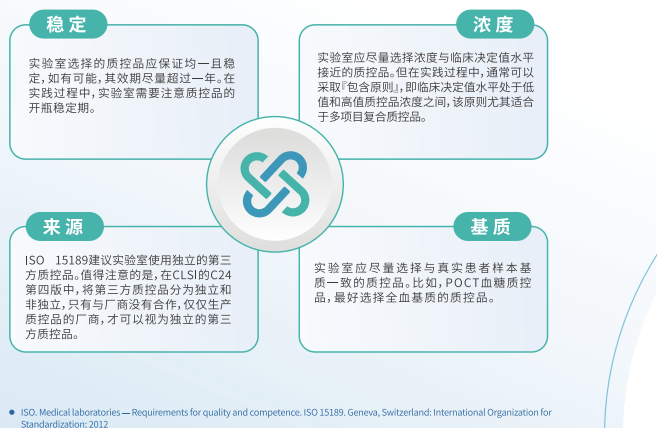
稳定

实验室选择的质控品应保证均一且稳定,如有可能,其效期尽量超过一年。在实践过程中,实验室需要注意质控品的开瓶稳定期。

浓度

实验室应尽量选择浓度与临床决定值水平接近的质控品。但在实践过程中,通常可以采取『包含原则』,即临床决定值水平处于低值和高值质控品浓度之间,该原则尤其适合于多项目复合质控品。

来源

ISO 15189建议实验室使用独立的第三方质控品。值得注意的是,在CLSI的C24第四版中,将第三方质控品分为独立和非独立,只有与厂商没有合作,仅仅生产质控品的厂商,才可以视为独立的第三方质控品。

基质

实验室应尽量选择与真实患者样本基质一致的质控品。比如,POCT血糖质控品,最好选择全血基质的质控品。

ISO. Medical laboratories — Requirements for quality and competence. ISO 15189. Geneva, Switzerland: International Organization for Standardization; 2012